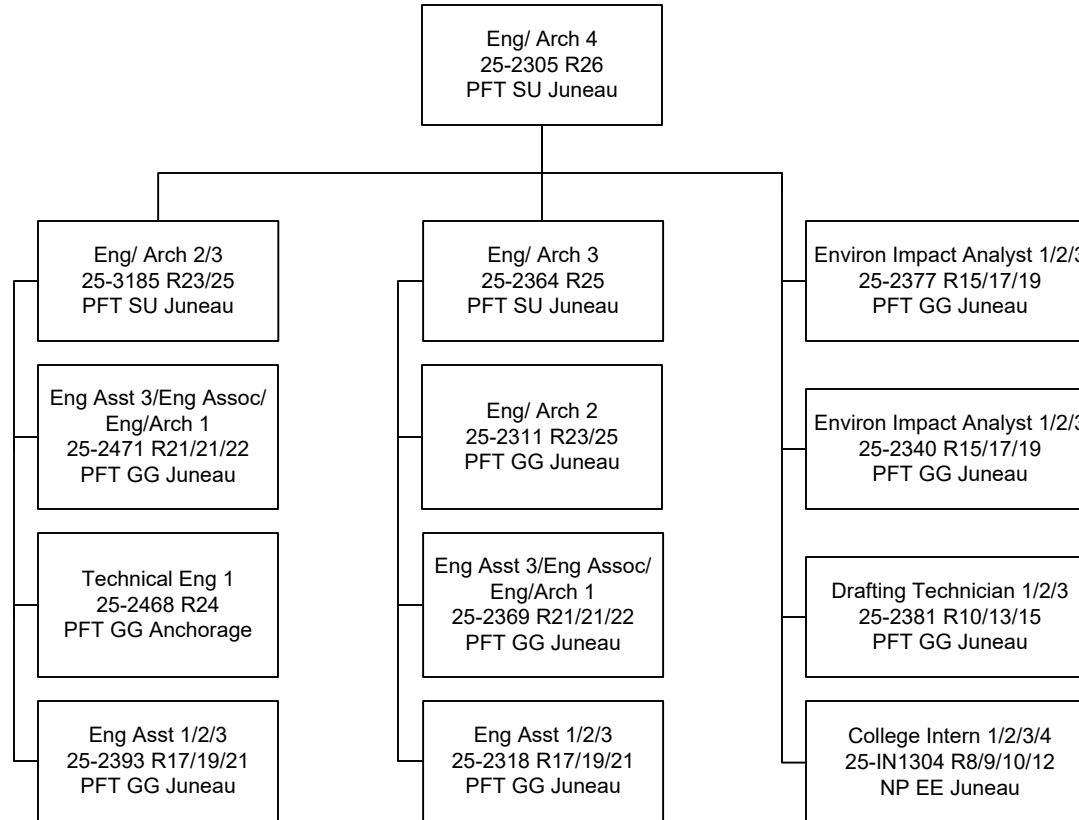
Eng/ Arch 4
25-2305 R26
PFT SU Juneau

Eng/ Arch 2/3
25-3185 R23/25
PFT SU Juneau

Eng Asst 3/Eng Assoc/ Eng/Arch 1
25-2471 R21/21/22
PFT GG Juneau

Technical Eng 1
25-2468 R24
PFT GG Anchorage

Eng Asst 1/2/3
25-2393 R17/19/21
PFT GG Juneau

Eng/ Arch 3
25-2364 R25
PFT SU Juneau

Eng/ Arch 2
25-2311 R23/25
PFT GG Juneau

Eng Asst 3/Eng Assoc/ Eng/Arch 1
25-2369 R21/21/22
PFT GG Juneau

Eng Asst 1/2/3
25-2318 R17/19/21
PFT GG Juneau

Environ Impact Analyst 1/2/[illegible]
25-2377 R15/17/19
PFT GG Juneau

Environ Impact Analyst 1/2/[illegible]
25-2340 R15/17/19
PFT GG Juneau

Drafting Technician 1/2/3
25-2381 R10/13/15
PFT GG Juneau

College Intern 1/2/3/4
25-IN1304 R8/9/10/12
NP EE Juneau